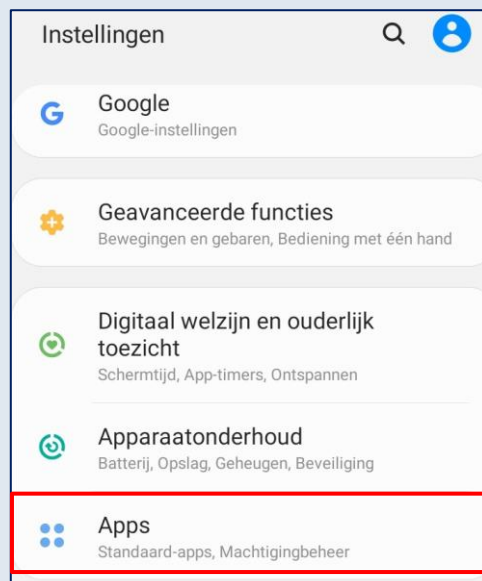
Instellingen

G Google
Google-instellingen

Geavanceerde functies
Bewegingen en gebaren, Bediening met één hand

Digitaal welzijn en ouderlijk toezicht
Schermtijd, App-timers, Ontspannen

Apparaatonderhoud
Batterij, Opslag, Geheugen, Beveiliging

Apps
Standaard-apps, Machtigingbeheer